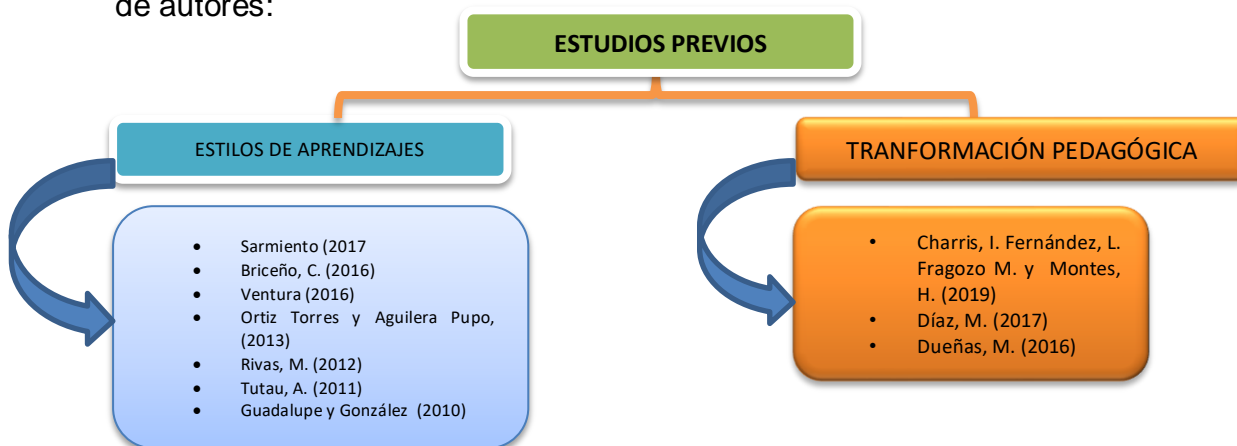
de autores:

ESTUDIOS PREVIOS

ESTILOS DE APRENDIZAJES

- Sarmiento (2017
- Briceño, C. (2016)
- Ventura (2016)
- Ortiz Torres y Aguilera Pupo, (2013)
- Rivas, M. (2012)
- Tutau, A. (2011)
- Guadalupe y González (2010)

TRANFORMACIÓN PEDAGÓGICA

- Charris, I. Fernández, L. Fragozo M. y Montes, H. (2019)
- Díaz, M. (2017)
- Dueñas, M. (2016)